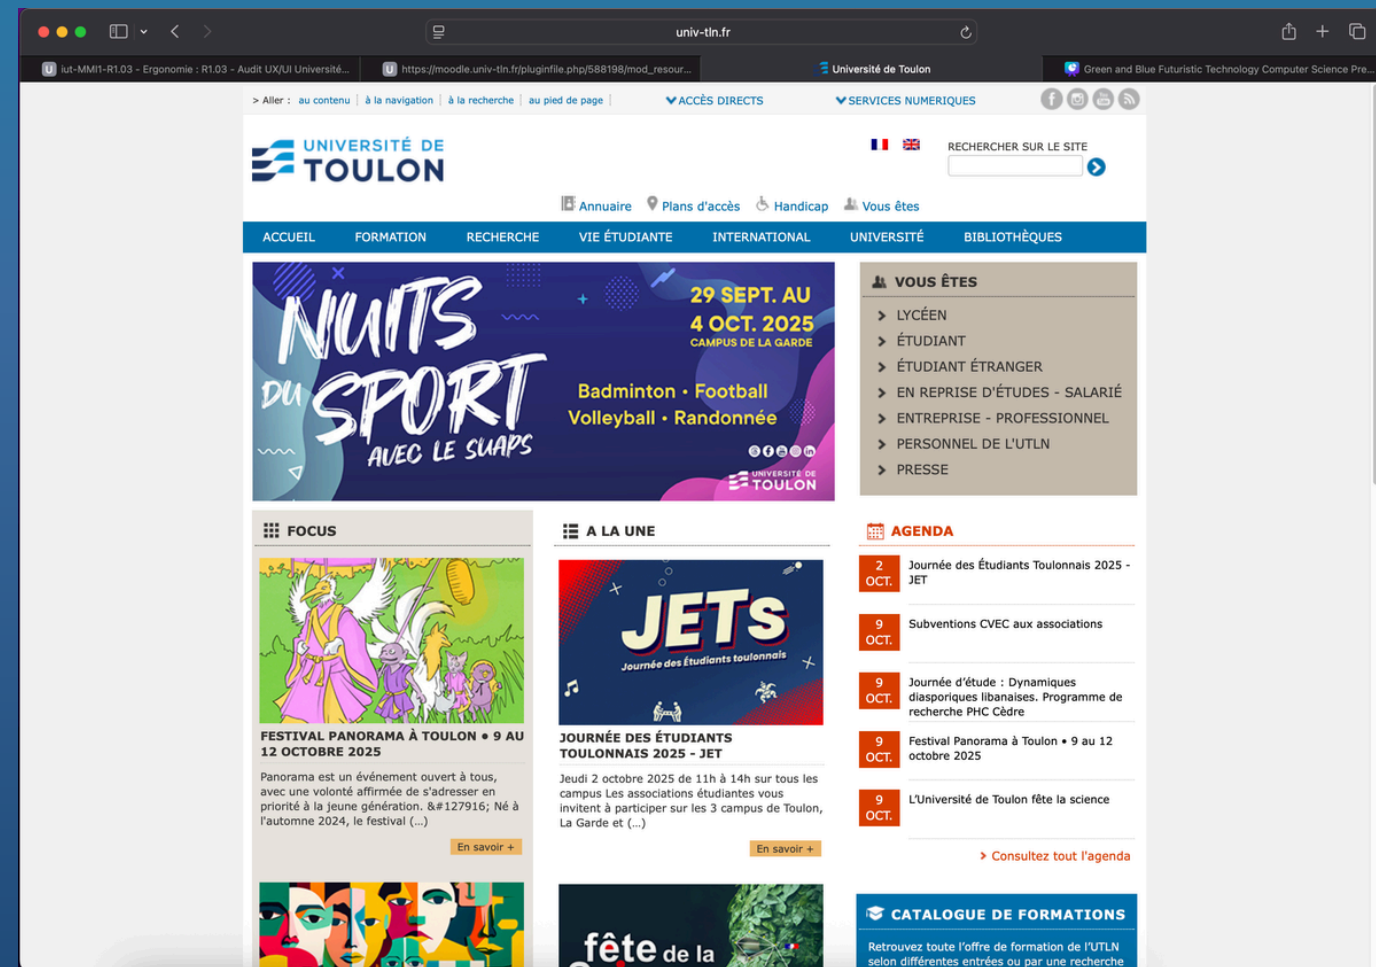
univ-tln.fr

iut-MMI1-R1.03 - Ergonomie : R1.03 - Audit UX/UI Université...
https://moodle.univ-tln.fr/pluginfile.php/588198/mod_resour...
Université de Toulon
Green and Blue Futuristic Technology Computer Science Pre...

> Aller : au contenu | à la navigation | à la recherche | au pied de page |
ACCÈS DIRECTS
SERVICES NUMERIQUES

UNIVERSITÉ DE TOULON

RECHERCHER SUR LE SITE

Annuaire
Plans d'accès
Handicap
Vous êtes

ACCUEIL
FORMATION
RECHERCHE
VIE ÉTUDIANTE
INTERNATIONAL
UNIVERSITÉ
BIBLIOTHÈQUES

NUITS DU SPORT AVEC LE SUAPS
29 SEPT. AU 4 OCT. 2025
CAMPUS DE LA GARDE
Badminton • Football
Volleyball • Randonnée
UNIVERSITÉ DE TOULON

VOUS ÊTES
LYCÉEN
ÉTUDIANT
ÉTUDIANT ÉTRANGER
EN REPRISE D'ÉTUDES - SALARIÉ
ENTREPRISE - PROFESSIONNEL
PERSONNEL DE L'UTLN
PRESSE

FOCUS

FESTIVAL PANORAMA À TOULON • 9 AU 12 OCTOBRE 2025

Panorama est un événement ouvert à tous, avec une volonté affirmée de s'adresser en priorité à la jeune génération. &#127916; Né à l'automne 2024, le festival (...)

En savoir +

A LA UNE

JETS
Journée des Étudiants toulonnais

JOURNÉE DES ÉTUDIANTS TOULONNAIS 2025 - JET

Jeudi 2 octobre 2025 de 11h à 14h sur tous les campus Les associations étudiantes vous invitent à participer sur les 3 campus de Toulon, La Garde et (...)

En savoir +

fête de la

AGENDA

2 OCT. Journée des Étudiants Toulonnais 2025 - JET

9 OCT. Subventions CVEC aux associations

9 OCT. Journée d'étude : Dynamiques diasporiques libanaises. Programme de recherche PHC Cèdre

9 OCT. Festival Panorama à Toulon • 9 au 12 octobre 2025

9 OCT. L'Université de Toulon fête la science

> Consultez tout l'agenda

CATALOGUE DE FORMATIONS

Retrouvez toute l'offre de formation de l'UTLN selon différentes entrées ou par une recherche